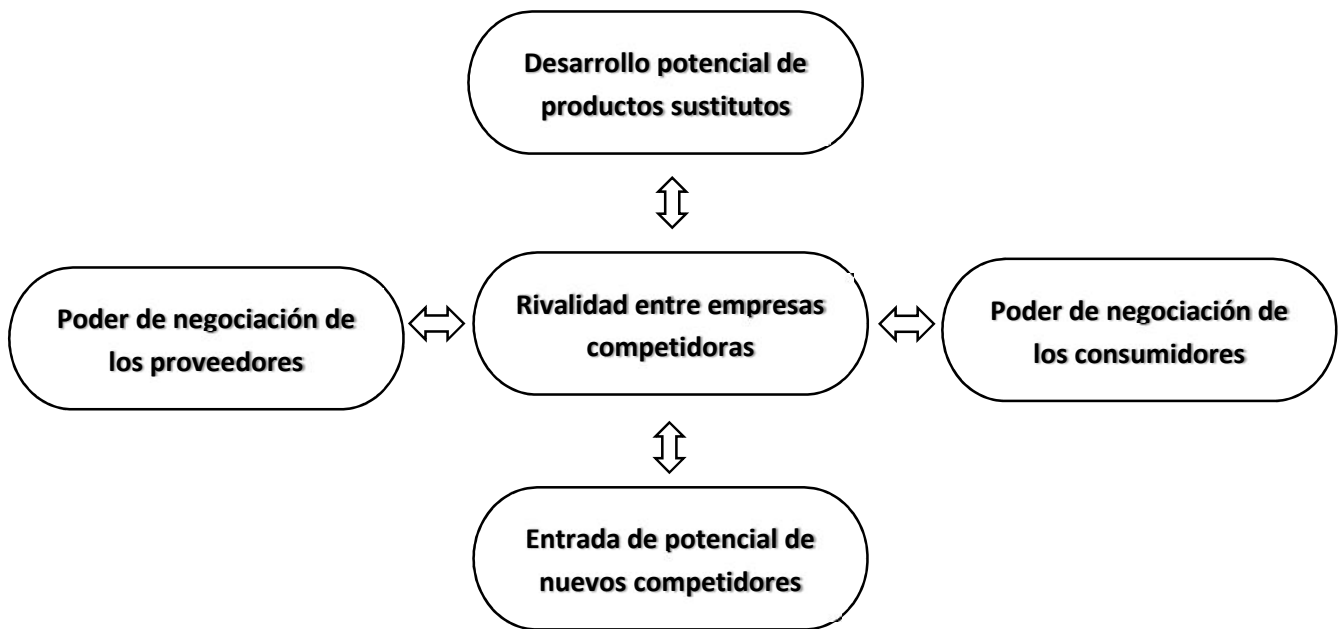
Desarrollo potencial de productos sustitutos

Poder de negociación de los proveedores

Rivalidad entre empresas competidoras

Poder de negociación de los consumidores

Entrada de potencial de nuevos competidores